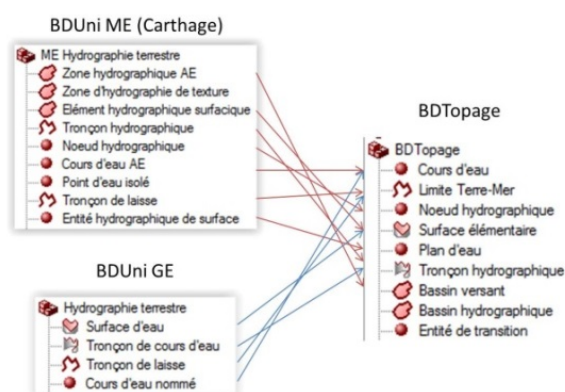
BDUni ME (Carthage)

ME Hydrographie terrestre
Zone hydrographique AE
Zone d'hydrographie de texture
Elément hydrographique surfacique
Tronçon hydrographique
Noeud hydrographique
Cours d'eau AE
Point d'eau isolé
Tronçon de laisse
Entité hydrographique de surface

BDTopage

BDTopage
Cours d'eau
Limite Terre-Mer
Noeud hydrographique
Surface élémentaire
Plan d'eau
Tronçon hydrographique
Bassin versant
Bassin hydrographique
Entité de transition

BDUni GE

Hydrographie terrestre
Surface d'eau
Tronçon de cours d'eau
Tronçon de laisse
Cours d'eau nommé